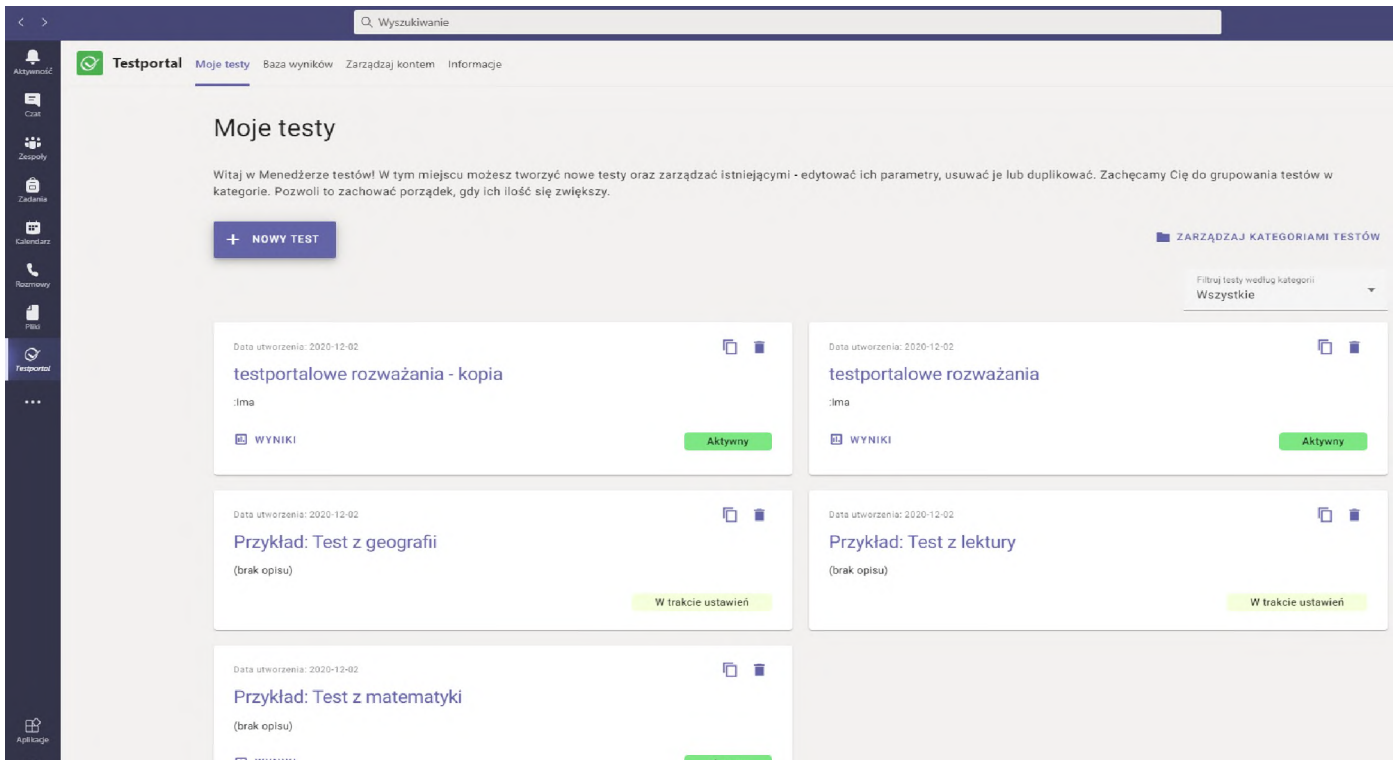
Wyszukiwanie

Aktywność
Czat
Zespoły
Zadania
Kalendarz
Rozmowy
Pliki
Testportal
...
Aplikacje

Testportal Moje testy Baza wyników Zarządzaj kontem Informacje

Moje testy

Witaj w Menedżerze testów! W tym miejscu możesz tworzyć nowe testy oraz zarządzać istniejącymi - edytować ich parametry, usuwać je lub duplikować. Zachęcamy Cię do grupowania testów w kategorie. Pozwoli to zachować porządek, gdy ich ilość się zwiększy.

+ NOWY TEST

ZARZĄDZAJ KATEGORIAMI TESTÓW

Filtruj testy według kategorii
Wszystkie

Data utworzenia: 2020-12-02
testportalowe rozważania - kopia
:lma
WYNIKI
Aktywny

Data utworzenia: 2020-12-02
testportalowe rozważania
:lma
WYNIKI
Aktywny

Data utworzenia: 2020-12-02
Przykład: Test z geografii
(brak opisu)
W trakcie ustawień

Data utworzenia: 2020-12-02
Przykład: Test z lektury
(brak opisu)
W trakcie ustawień

Data utworzenia: 2020-12-02
Przykład: Test z matematyki
(brak opisu)
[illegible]